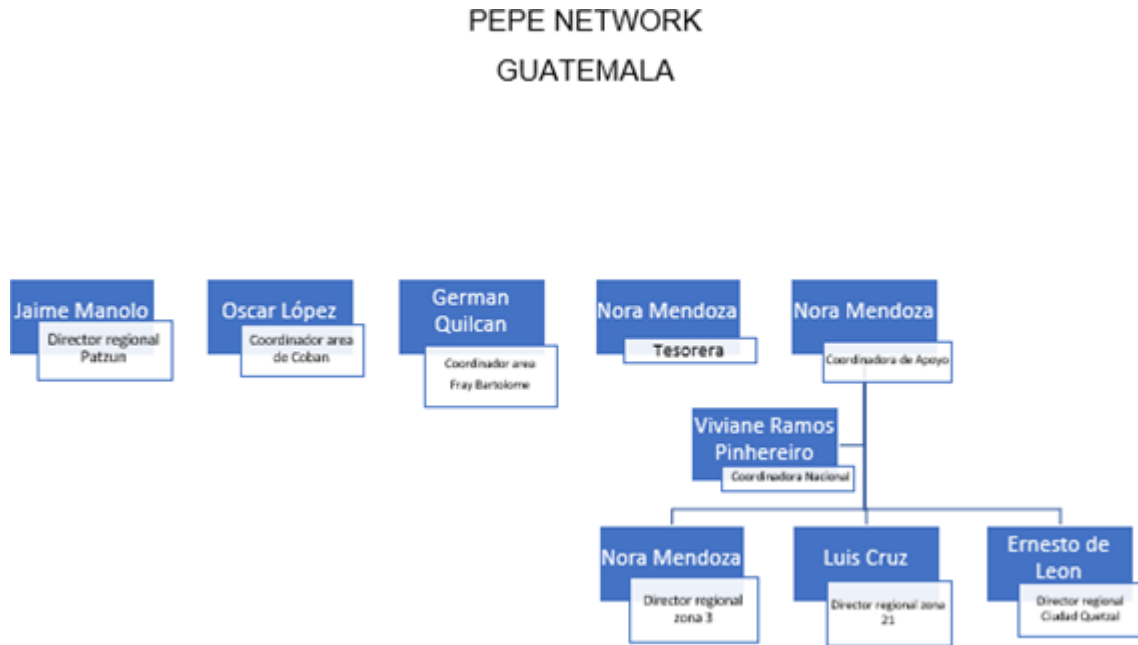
PEPE NETWORK
GUATEMALA

Jaime Manolo
Director regional Patzun

Oscar López
Coordinador area de Coban

German Quilcan
Coordinador area Fray Bartolome

Nora Mendoza
Tesorera

Nora Mendoza
Coordinadora de Apoyo

Viviane Ramos Pinhereiro
Coordinadora Nacional

Nora Mendoza
Director regional zona 3

Luis Cruz
Director regional zona 21

Ernesto de Leon
Director regional Ciudad Quetzal